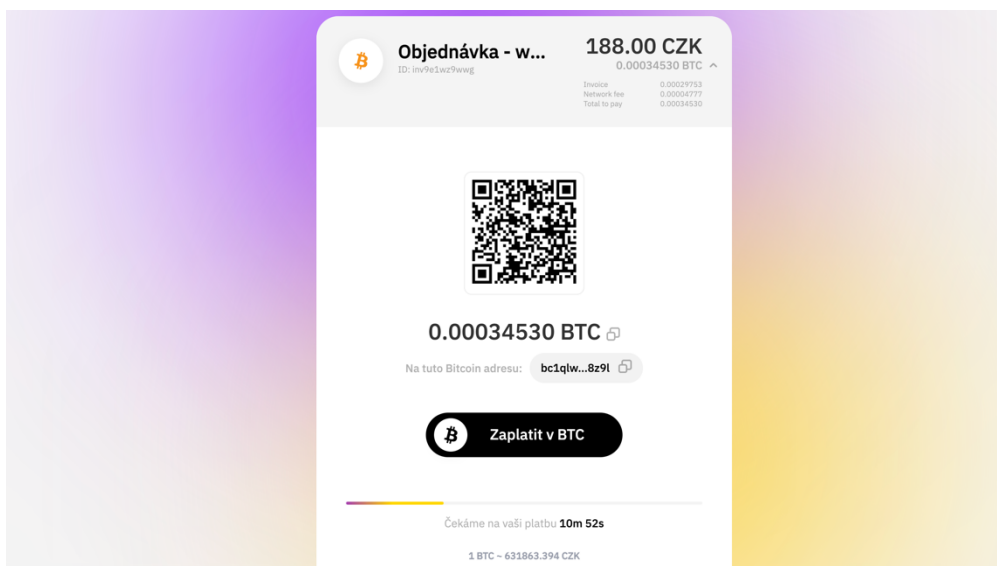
Objednávka - w...
ID: inv9e1wz9wwg

188.00 CZK
0.00034530 BTC

| Invoice | 0.00029753 |
|---|---|
| Network fee | 0.00004777 |
| Total to pay | 0.00034530 |

0.00034530 BTC

Na tuto Bitcoin adresu: bc1qlw...8z9l

Zaplatit v BTC

Čekáme na vaši platbu 10m 52s

1 BTC ~ 631863.394 CZK